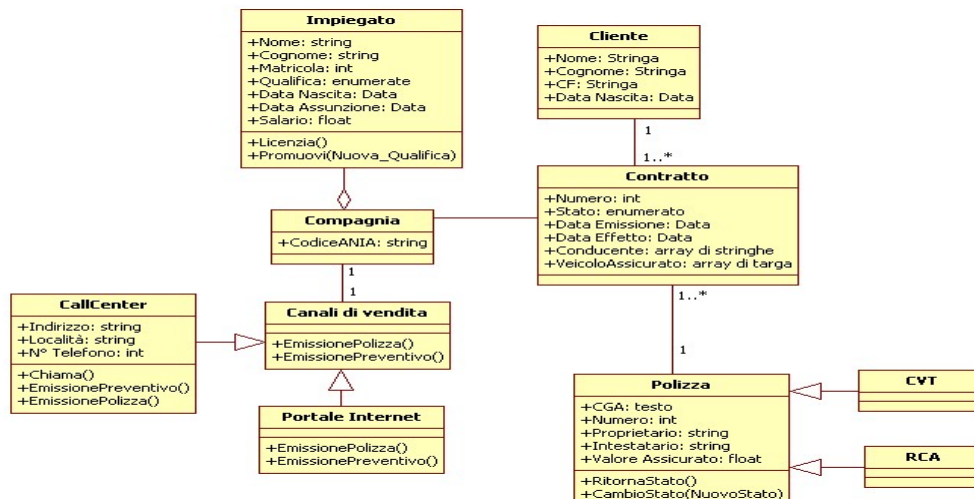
Impiegato
+Nome: string
+Cognome: string
+Matricola: int
+Qualifica: enumerate
+Data Nascita: Data
+Data Assunzione: Data
+Salario: float
+Licenzia()
+Promuovi(Nuova_Qualifica)

Cliente
+Nome: Stringa
+Cognome: Stringa
+CF: Stringa
+Data Nascita: Data

1

1..*

Contratto
+Numero: int
+Stato: enumerato
+Data Emissione: Data
+Data Effetto: Data
+Conducente: array di stringhe
+VeicoloAssicurato: array di targa

Compagnia
+CodiceANIA: string

1

1

CallCenter
+Indirizzo: string
+Località: string
+N° Telefono: int
+Chiama()
+EmissionePreventivo()
+EmissionePolizza()

Canali di vendita
+EmissionePolizza()
+EmissionePreventivo()

Portale Internet
+EmissionePolizza()
+EmissionePreventivo()

1..*

1

Polizza
+CGA: testo
+Numero: int
+Proprietario: string
+Intestatario: string
+Valore Assicurato: float
+RitornaStato()
+CambioStato(NuovoStato)

CVT

RCA